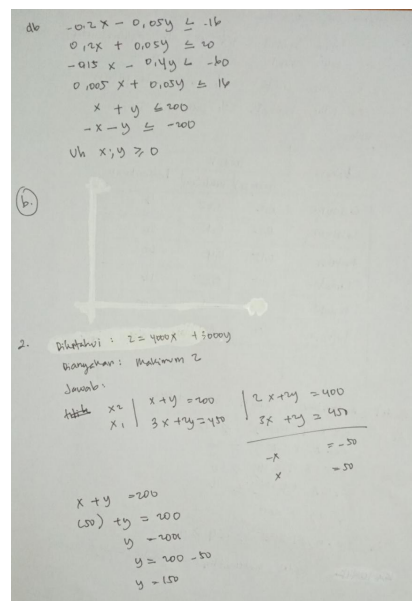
db $-0,2x - 0,05y \leq -16$
$0,2x + 0,05y \leq 20$
$-0,15x - 0,4y \leq -60$
$0,005x + 0,05y \leq 16$
$x + y \leq 200$
$-x - y \leq -200$
Uk $x;y \geq 0$

b.

2. Diketahui : $z = 4000x + 5000y$
Ditanyakan : Maksimum z
Jawab :
~~titik~~ $\times 2$ | $x + y = 200$ | $2x + 2y = 400$
$\times 1$ | $3x + 2y = 450$ | $3x + 2y = 450$
$-x = -50$
$x = 50$

$x + y = 200$
$(50) + y = 200$
$y = 200$
$y = 200 - 50$
$y = 150$